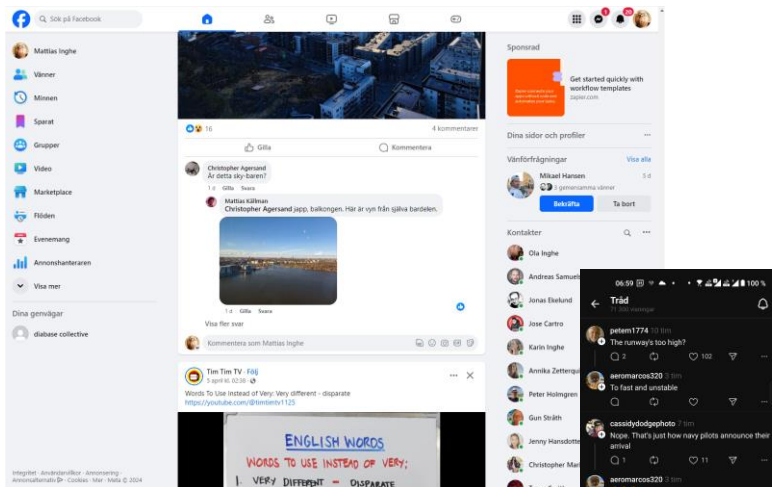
Sök på Facebook

Mattias Inghe
Vänner
Minnen
Sparat
Grupper
Video
Marketplace
Flöden
Evenemang
Annonshanteraren
Visa mer

Dina genvägar
diabase collective

Integritet · Användarvillkor · Annonsering · Annonsalternativ · Cookies · Mer · Meta © 2024

16
4 kommentarer
Gilla
Kommentera

Christopher Agersand
Är detta sky-baren?
1 d Gilla Svara

Mattias Källman
Christopher Agersand japp, balkongen. Här är vyn från själva bardelen.
1 d Gilla Svara

Visa fler svar

Kommentera som Mattias Inghe

Tim Tim TV · Följ
5 april kl. 02:38 ·
Words To Use Instead of Very: Very different - disparate
https://youtube.com/@timtimtv1125

ENGLISH WORDS
WORDS TO USE INSTEAD OF VERY;
1. VERY DIFFERENT - DISPARATE

Sponsrad
Get started quickly with workflow templates
zapier.com

Dina sidor och profiler

Vänförfrågningar
Visa alla
Mikael Hansen
5 d
3 gemensamma vänner
Bekräfta
Ta bort

Kontakter
Ola Inghe
Andreas Samuel
Jonas Ekelund
Jose Cartro
Karin Inghe
Annika Zetterqu
Peter Holmgren
Gun Stråth
Jenny Hansdotte
Christopher Mar

06:59 100 %
Tråd
71 200 visningar
peterri1774 10 tim
The runway's too high?
2 102
aeromarcos320 3 tim
To fast and unstable
cassidydodgephoto 7 tim
Nope. That's just how navy pilots announce their arrival
1 11
aeromarcos320 3 tim